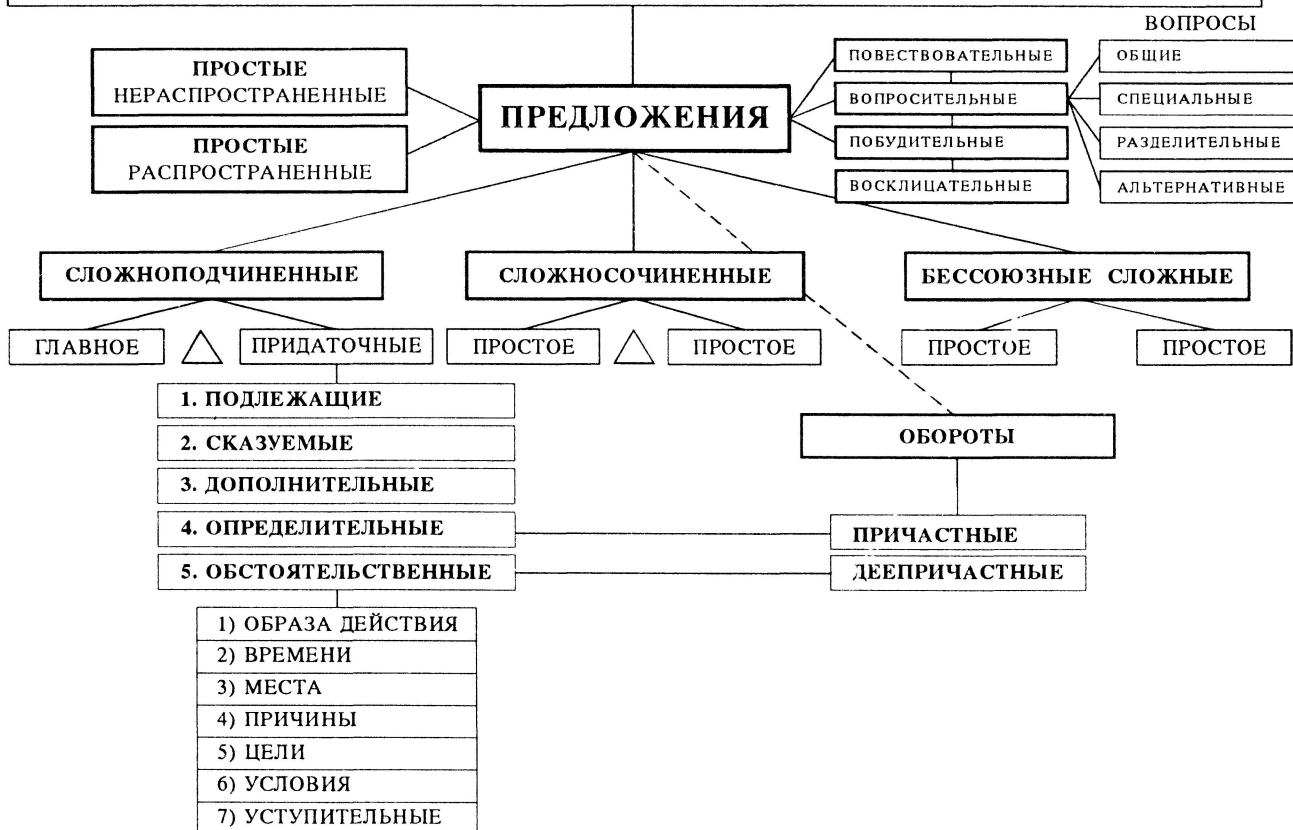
ВОПРОСЫ

ПРОСТЫЕ
НЕРАСПРОСТРАНЕННЫЕ

ПРОСТЫЕ
РАСПРОСТРАНЕННЫЕ

ПРЕДЛОЖЕНИЯ

ПОВЕСТВОВАТЕЛЬНЫЕ
ВОПРОСИТЕЛЬНЫЕ
ПОБУДИТЕЛЬНЫЕ
ВОСКЛИЦАТЕЛЬНЫЕ

ОБЩИЕ
СПЕЦИАЛЬНЫЕ
РАЗДЕЛИТЕЛЬНЫЕ
АЛЬТЕРНАТИВНЫЕ

СЛОЖНОПОДЧИНЕННЫЕ

ГЛАВНОЕ
ПРИДАТОЧНЫЕ

1. ПОДЛЕЖАЩИЕ
2. СКАЗУЕМЫЕ
3. ДОПОЛНИТЕЛЬНЫЕ
4. ОПРЕДЕЛИТЕЛЬНЫЕ
5. ОБСТОЯТЕЛЬСТВЕННЫЕ

1) ОБРАЗА ДЕЙСТВИЯ
2) ВРЕМЕНИ
3) МЕСТА
4) ПРИЧИНЫ
5) ЦЕЛИ
6) УСЛОВИЯ
7) УСТУПИТЕЛЬНЫЕ

СЛОЖНОСОЧИНЕННЫЕ

ПРОСТОЕ
ПРОСТОЕ

БЕССОЮЗНЫЕ СЛОЖНЫЕ

ПРОСТОЕ
ПРОСТОЕ

ОБОРОТЫ

ПРИЧАСТНЫЕ
ДЕЕПРИЧАСТНЫЕ